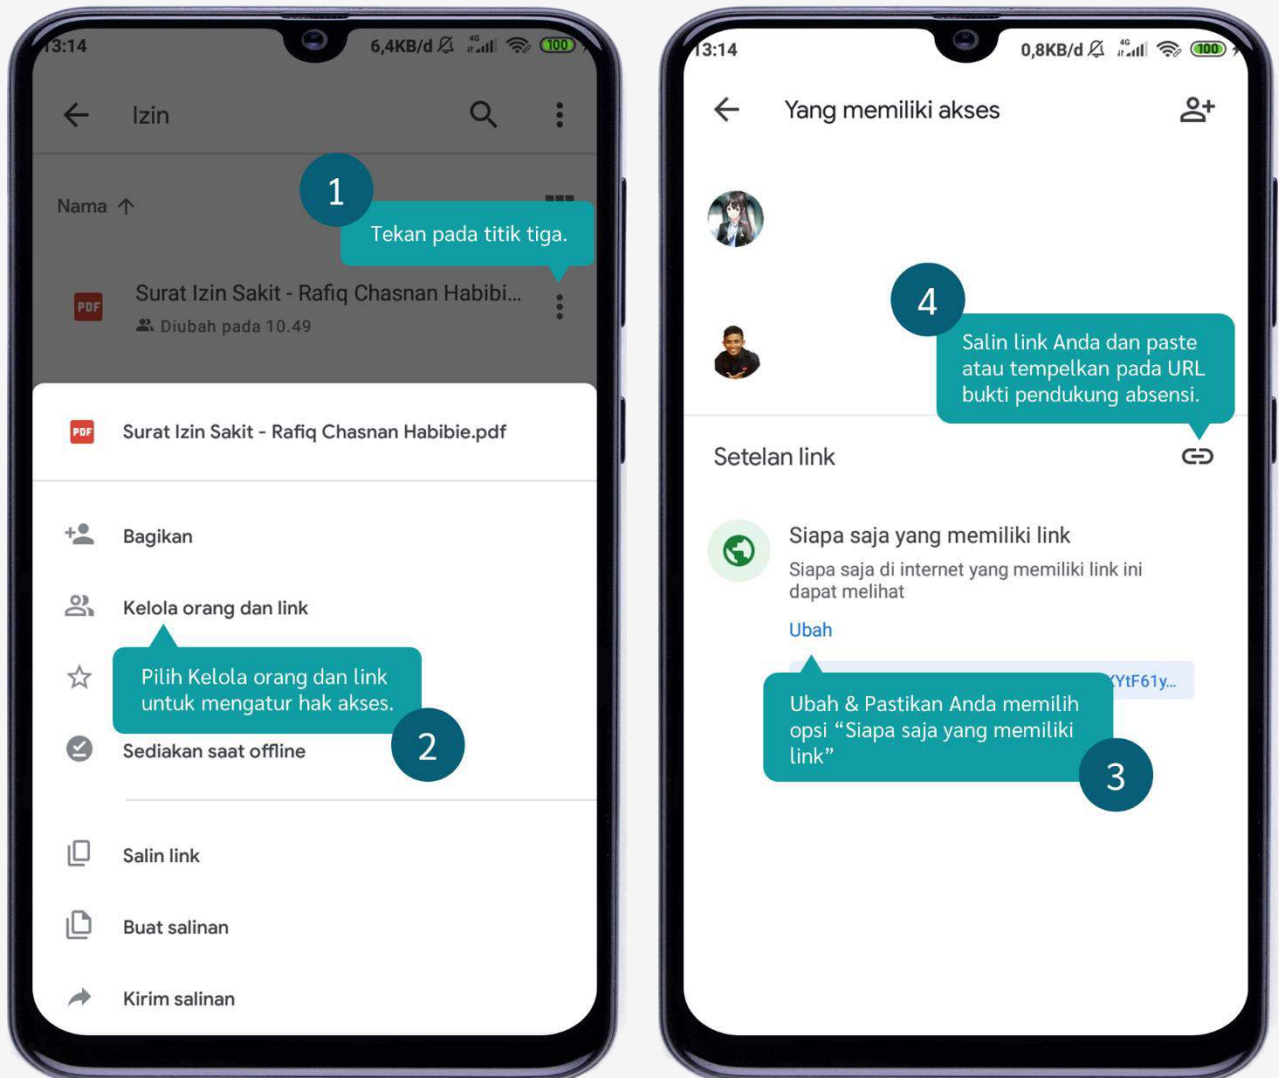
13:14 6,4KB/d 4G 100

Izin

Nama

1

Tekan pada titik tiga.

PDF Surat Izin Sakit - Rafiq Chasnan Habibi...

Diubah pada 10.49

PDF Surat Izin Sakit - Rafiq Chasnan Habibie.pdf

Bagikan

Kelola orang dan link

Pilih Kelola orang dan link untuk mengatur hak akses.

2

Sediakan saat offline

Salin link

Buat salinan

Kirim salinan

13:14 0,8KB/d 4G 100

Yang memiliki akses

4

Salin link Anda dan paste atau tempelkan pada URL bukti pendukung absensi.

Setelan link

Siapa saja yang memiliki link

Siapa saja di internet yang memiliki link ini dapat melihat

Ubah

XYtF61y...

Ubah & Pastikan Anda memilih opsi “Siapa saja yang memiliki link”

3